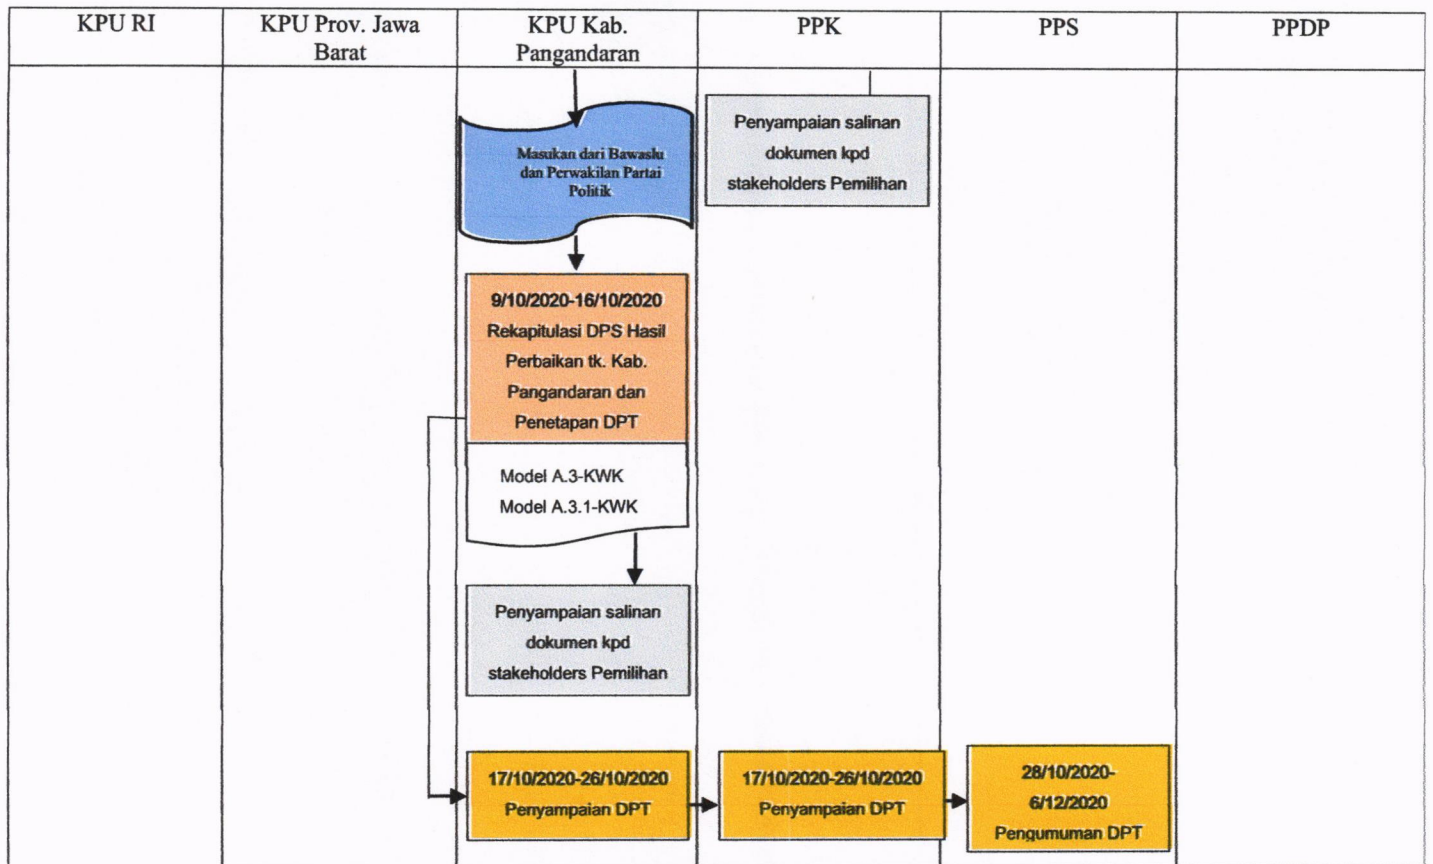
| KPU RI | KPU Prov. Jawa Barat | KPU Kab. Pangandaran | PPK | PPS | PPDP |
|---|---|---|---|---|---|

Penyampaian salinan dokumen kpd stakeholders Pemilihan

Masukan dari Bawaslu dan Perwakilan Partai Politik

9/10/2020-16/10/2020 Rekapitulasi DPS Hasil Perbaikan tk. Kab. Pangandaran dan Penetapan DPT

Model A.3-KWK
Model A.3.1-KWK

Penyampaian salinan dokumen kpd stakeholders Pemilihan

17/10/2020-26/10/2020 Penyampaian DPT

17/10/2020-26/10/2020 Penyampaian DPT

28/10/2020-6/12/2020 Pengumuman DPT